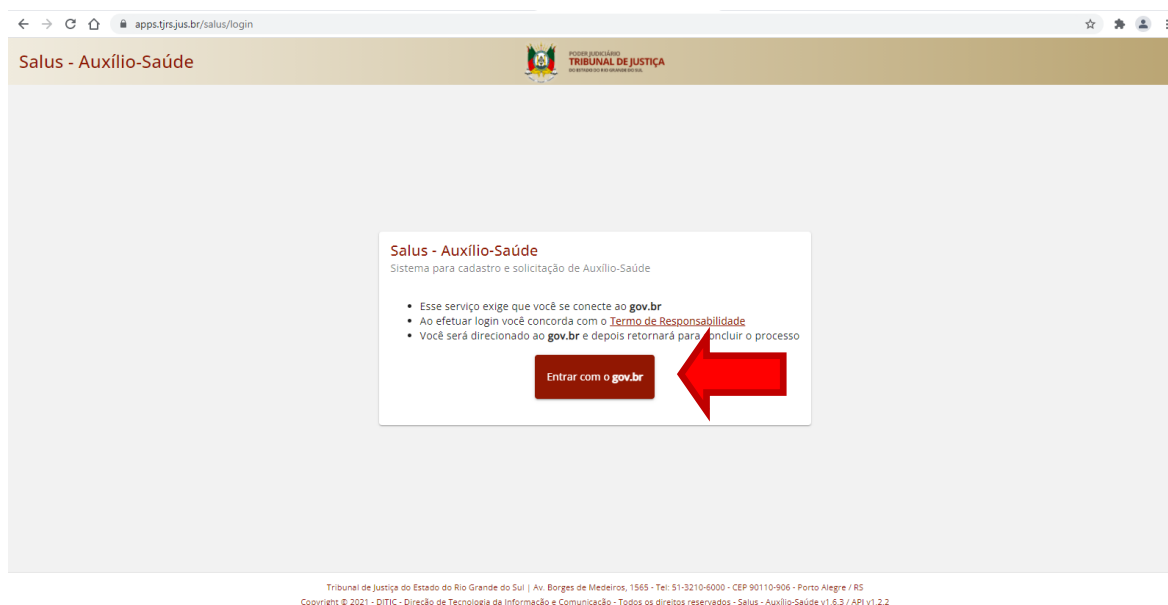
apps.tjrs.jus.br/salus/login

Salus - Auxílio-Saúde

PODER JUDICIÁRIO
TRIBUNAL DE JUSTIÇA
DO ESTADO DO RIO GRANDE DO SUL

Salus - Auxílio-Saúde
Sistema para cadastro e solicitação de Auxílio-Saúde

- Esse serviço exige que você se conecte ao **gov.br**
- Ao efetuar login você concorda com o Termo de Responsabilidade
- Você será direcionado ao **gov.br** e depois retornará para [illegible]oncluir o processo

Entrar com o **gov.br**

Tribunal de Justiça do Estado do Rio Grande do Sul | Av. Borges de Medeiros, 1565 - Tel: 51-3210-6000 - CEP 90110-906 - Porto Alegre / RS
Copyright © 2021 - DITIC - Direção de Tecnologia da Informação e Comunicação - Todos os direitos reservados - Salus - Auxílio-Saúde v1.6.3 / API v1.2.2